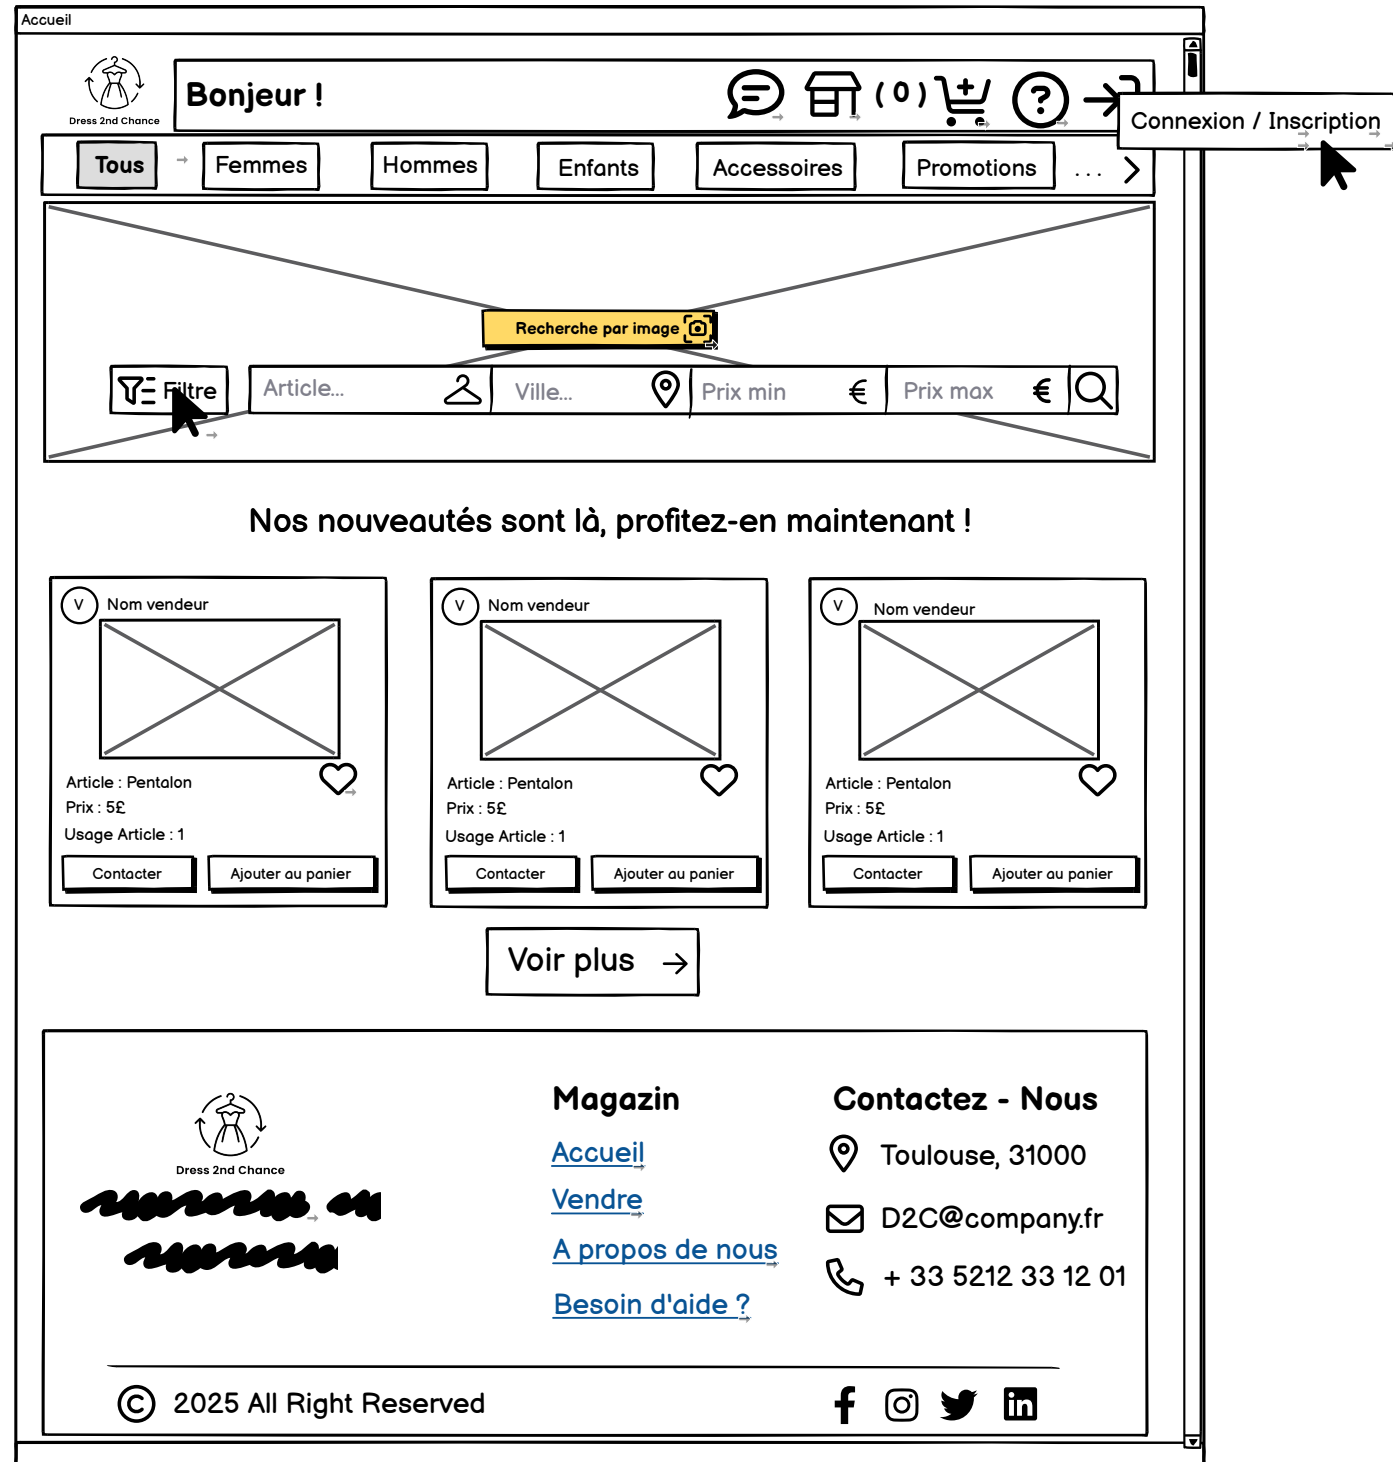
Accueil

Dress 2nd Chance

Bonjour !

( 0 )

Connexion / Inscription

Tous

Femmes

Hommes

Enfants

Accessoires

Promotions

. . .

Recherche par image

Filtre

Article...

Ville...

Prix min €

Prix max €

Nos nouveautés sont là, profitez-en maintenant !

V Nom vendeur

Article : Pentalon
Prix : 5£
Usage Article : 1

Contacter

Ajouter au panier

V Nom vendeur

Article : Pentalon
Prix : 5£
Usage Article : 1

Contacter

Ajouter au panier

V Nom vendeur

Article : Pentalon
Prix : 5£
Usage Article : 1

Contacter

Ajouter au panier

Voir plus

Dress 2nd Chance

Magazin

Accueil

Vendre

A propos de nous

Besoin d'aide ?

Contactez - Nous

Toulouse, 31000

D2C@company.fr

+ 33 5212 33 12 01

© 2025 All Right Reserved